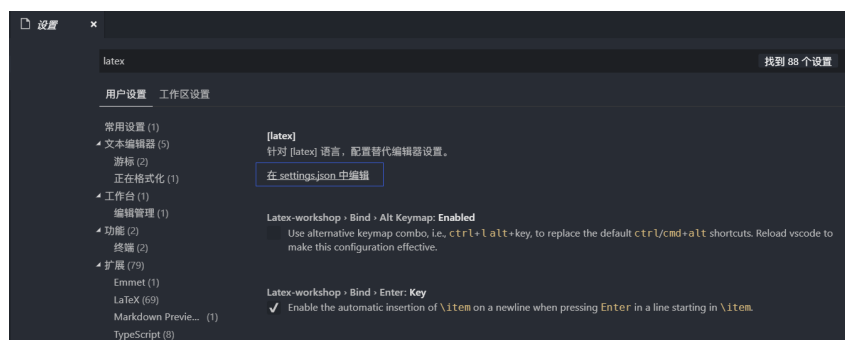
设置 ×

latex

找到 88 个设置

用户设置 工作区设置

常用设置 (1)
◢ 文本编辑器 (5)
游标 (2)
正在格式化 (1)
◢ 工作台 (1)
编辑管理 (1)
◢ 功能 (2)
终端 (2)
◢ 扩展 (79)
Emmet (1)
LaTeX (69)
Markdown Previe... (1)
TypeScript (8)

[latex]
针对 [latex] 语言，配置替代编辑器设置。

在 settings.json 中编辑

Latex-workshop › Bind › Alt Keymap: Enabled
Use alternative keymap combo, i.e., ctrl+l alt+key, to replace the default ctrl/cmd+alt shortcuts. Reload vscode to make this configuration effective.

Latex-workshop › Bind › Enter: Key
✓ Enable the automatic insertion of \item on a newline when pressing Enter in a line starting in \item.